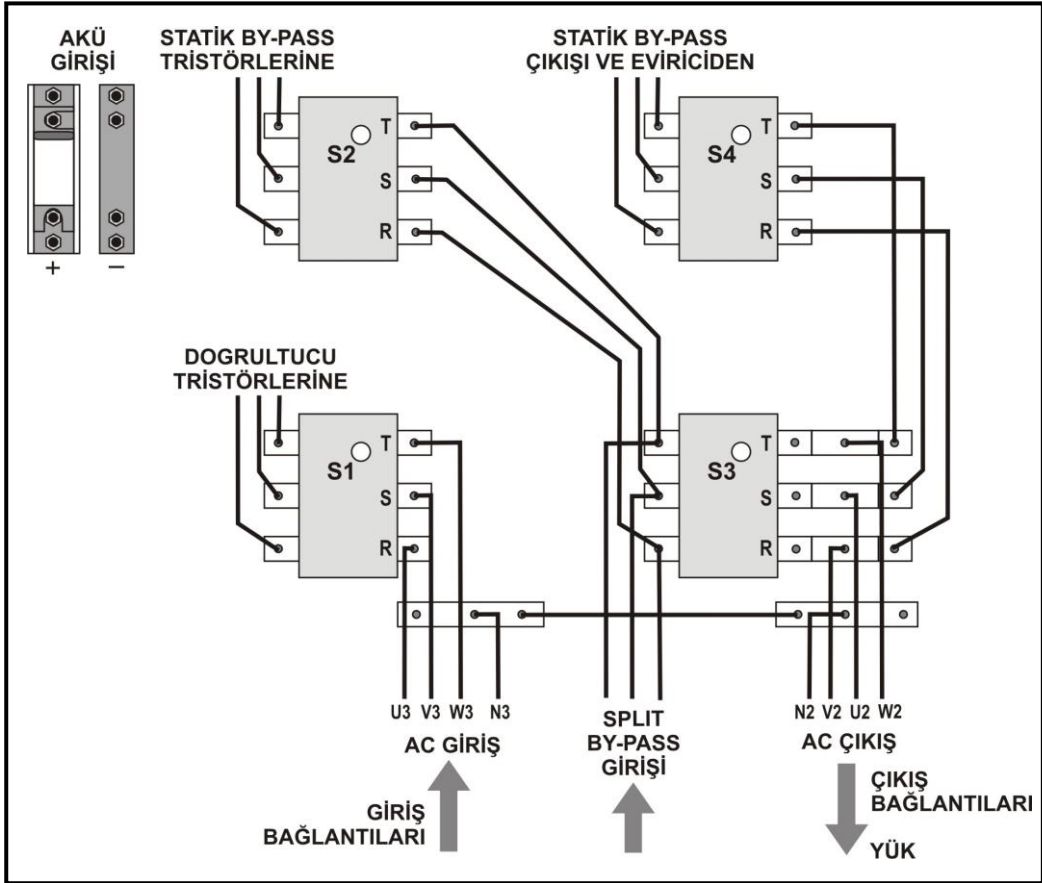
AKÜ GİRİŞİ

+
−

STATİK BY-PASS TRİSTÖRLERİNE

S2
T
S
R

STATİK BY-PASS ÇIKIŞI VE EVİRİCİDEN

S4
T
S
R

DOGRULTUCU TRİSTÖRLERİNE

S1
T
S
R

S3
T
S
R

U3 V3 W3 N3
AC GİRİŞ

SPLIT BY-PASS GİRİŞİ

N2 V2 U2 W2
AC ÇIKIŞ

GİRİŞ BAĞLANTILARI

ÇIKIŞ BAĞLANTILARI

YÜK